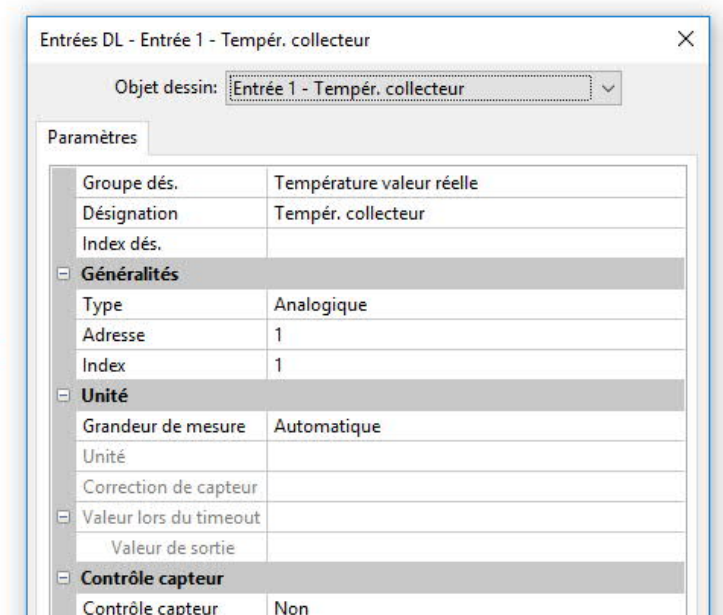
Entrées DL - Entrée 1 - Tempér. collecteur ×

Objet dessin: Entrée 1 - Tempér. collecteur

Paramètres

| | |
|---|---|
| Groupe dés. | Température valeur réelle |
| Désignation | Tempér. collecteur |
| Index dés. | |
| ⊟ Généralités | |
| Type | Analogique |
| Adresse | 1 |
| Index | 1 |
| ⊟ Unité | |
| Grandeur de mesure | Automatique |
| Unité | |
| Correction de capteur | |
| ⊟ Valeur lors du timeout | |
| Valeur de sortie | |
| ⊟ Contrôle capteur | |
| Contrôle capteur | Non |